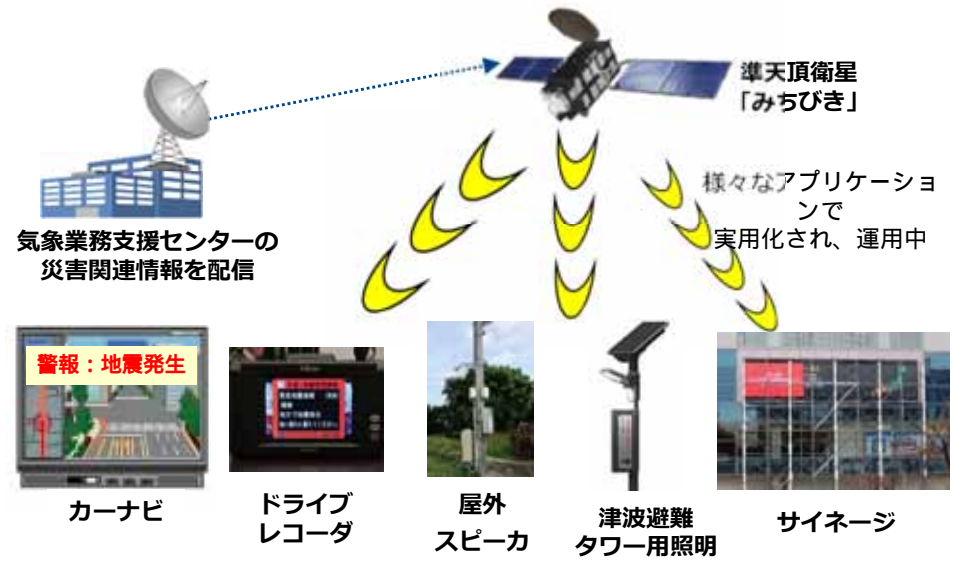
準天頂衛星
「みちびき」

気象業務支援センターの
災害関連情報を配信

様々なアプリケーションで
実用化され、運用中

警報：地震発生

カーナビ

ドライブ
レコーダ

屋外
スピーカ

津波避難
タワー用照明

サイネージ